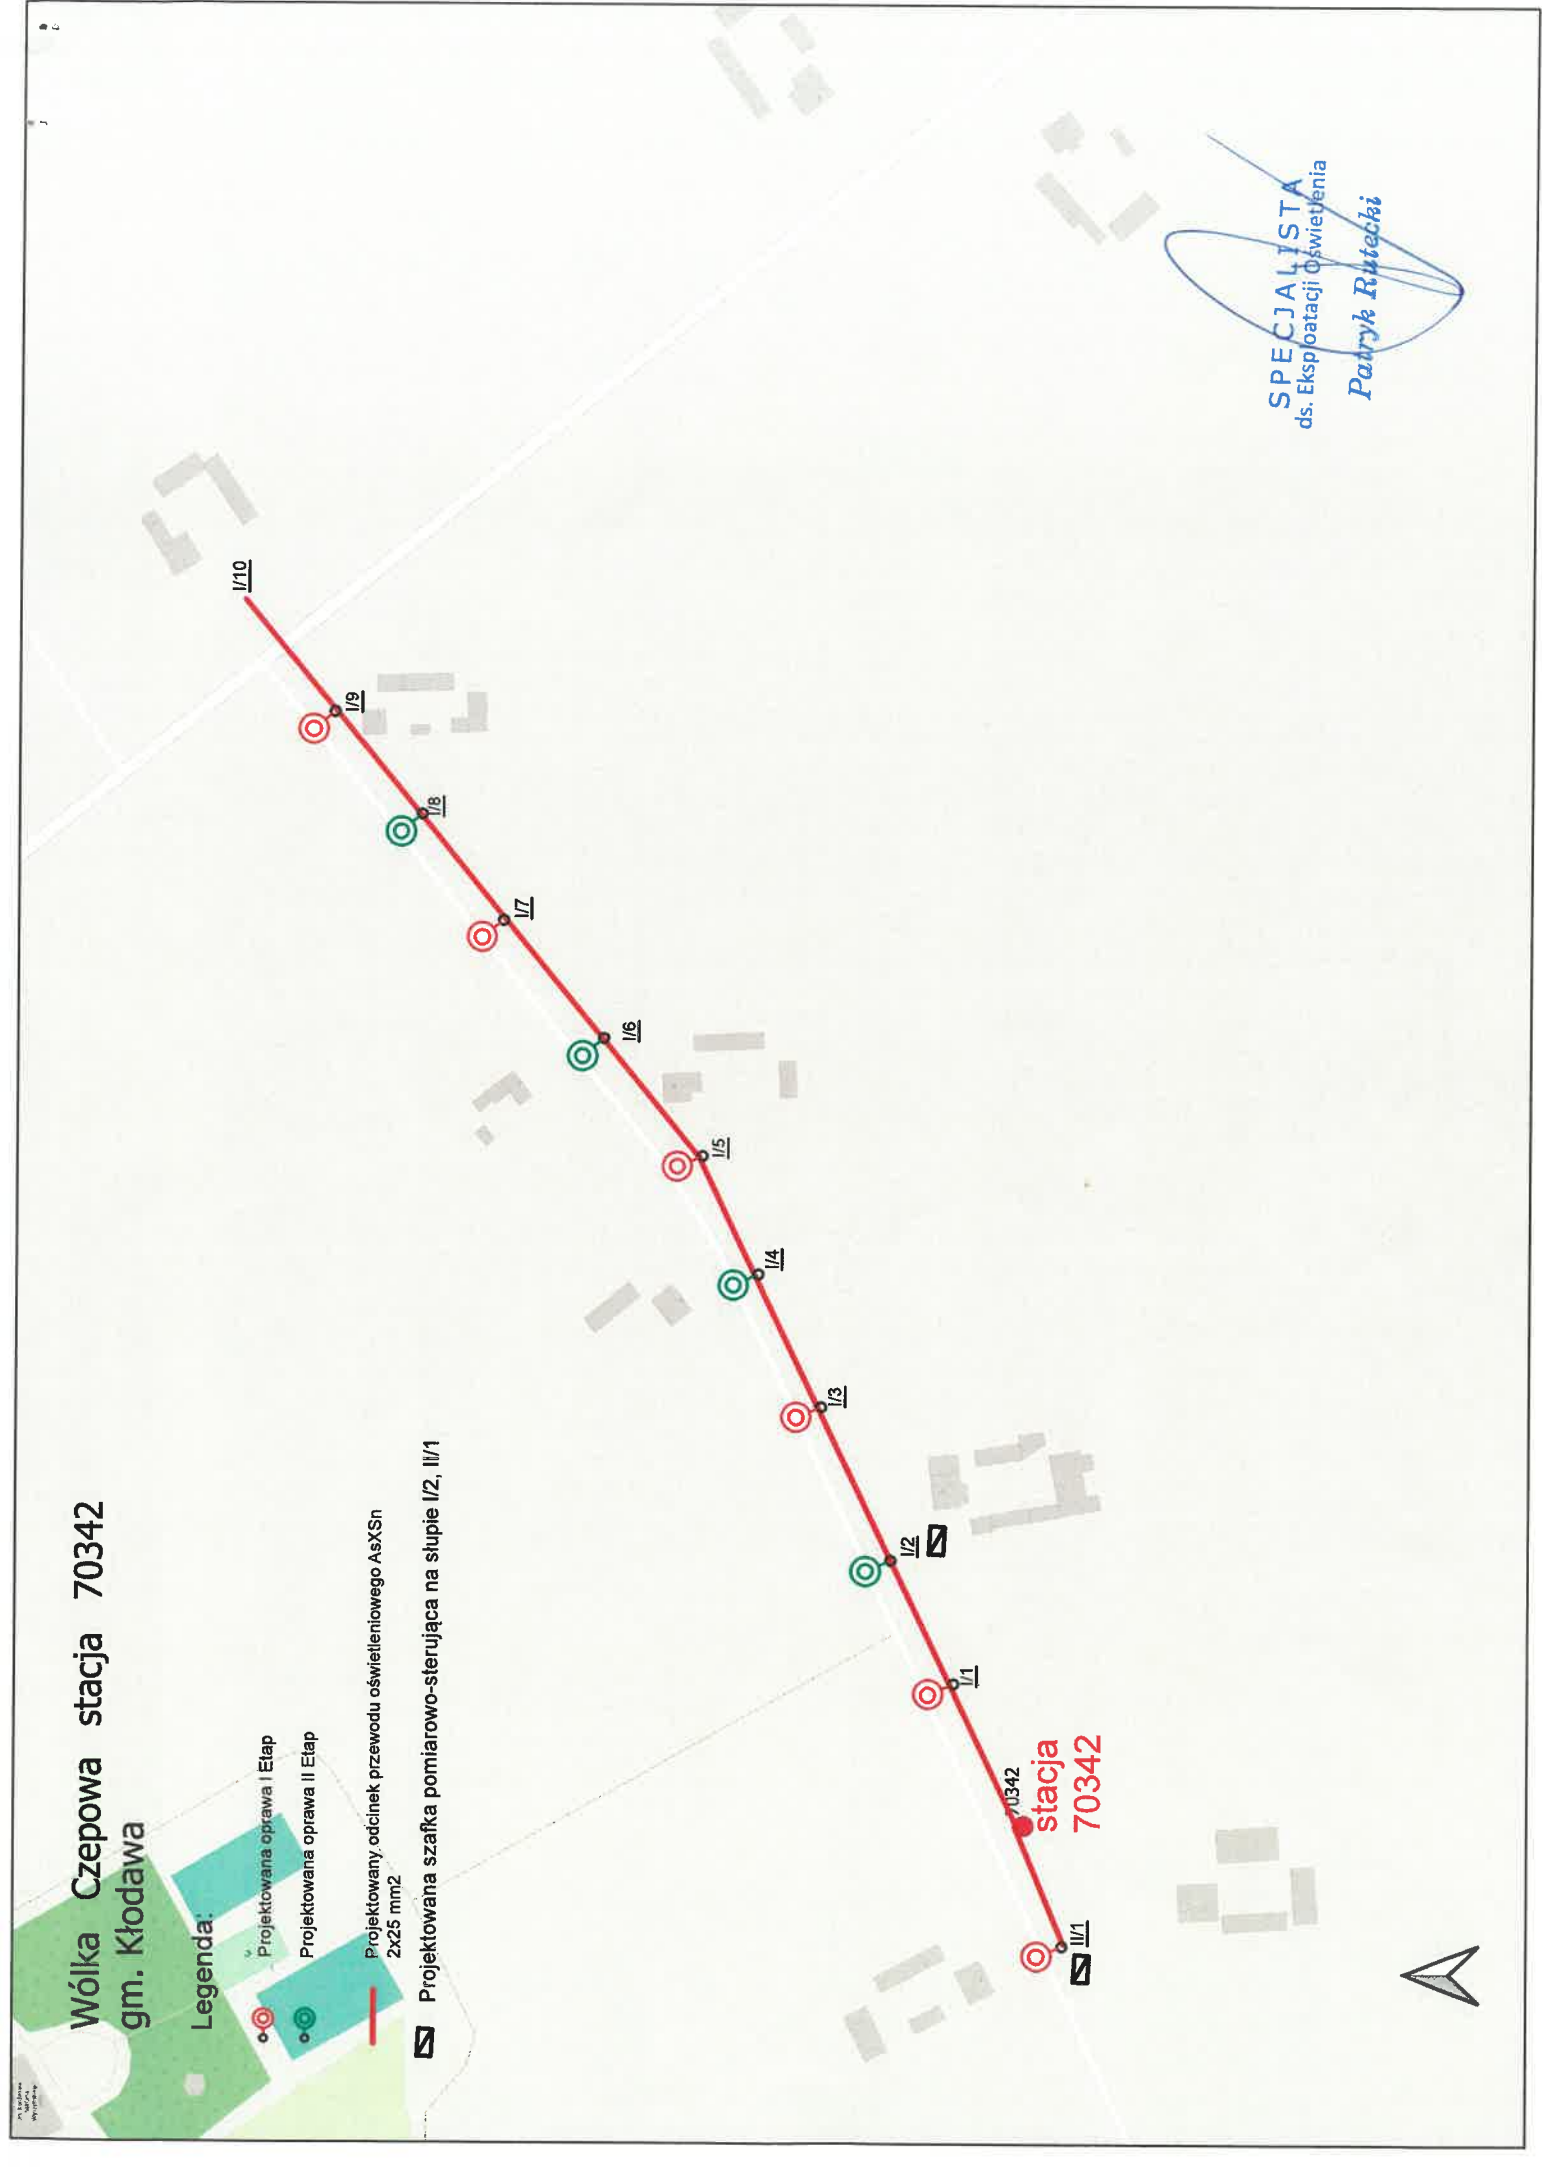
Wólka Czepowa stacja 70342
gm. Kłodawa

Legenda:
Projektowana oprawa I Etap
Projektowana oprawa II Etap
Projektowany odcinek przewodu oświetleniowego AsXSn 2x25 mm2
Projektowana szafka pomiarowo-sterująca na słupie I/2, II/1

I/10
I/9
I/8
I/7
I/6
I/5
I/4
I/3
I/2
I/1
70342
stacja 70342
II/1

SPECJALISTA
ds. Eksploatacji Oświetlenia
Patryk Rutecki